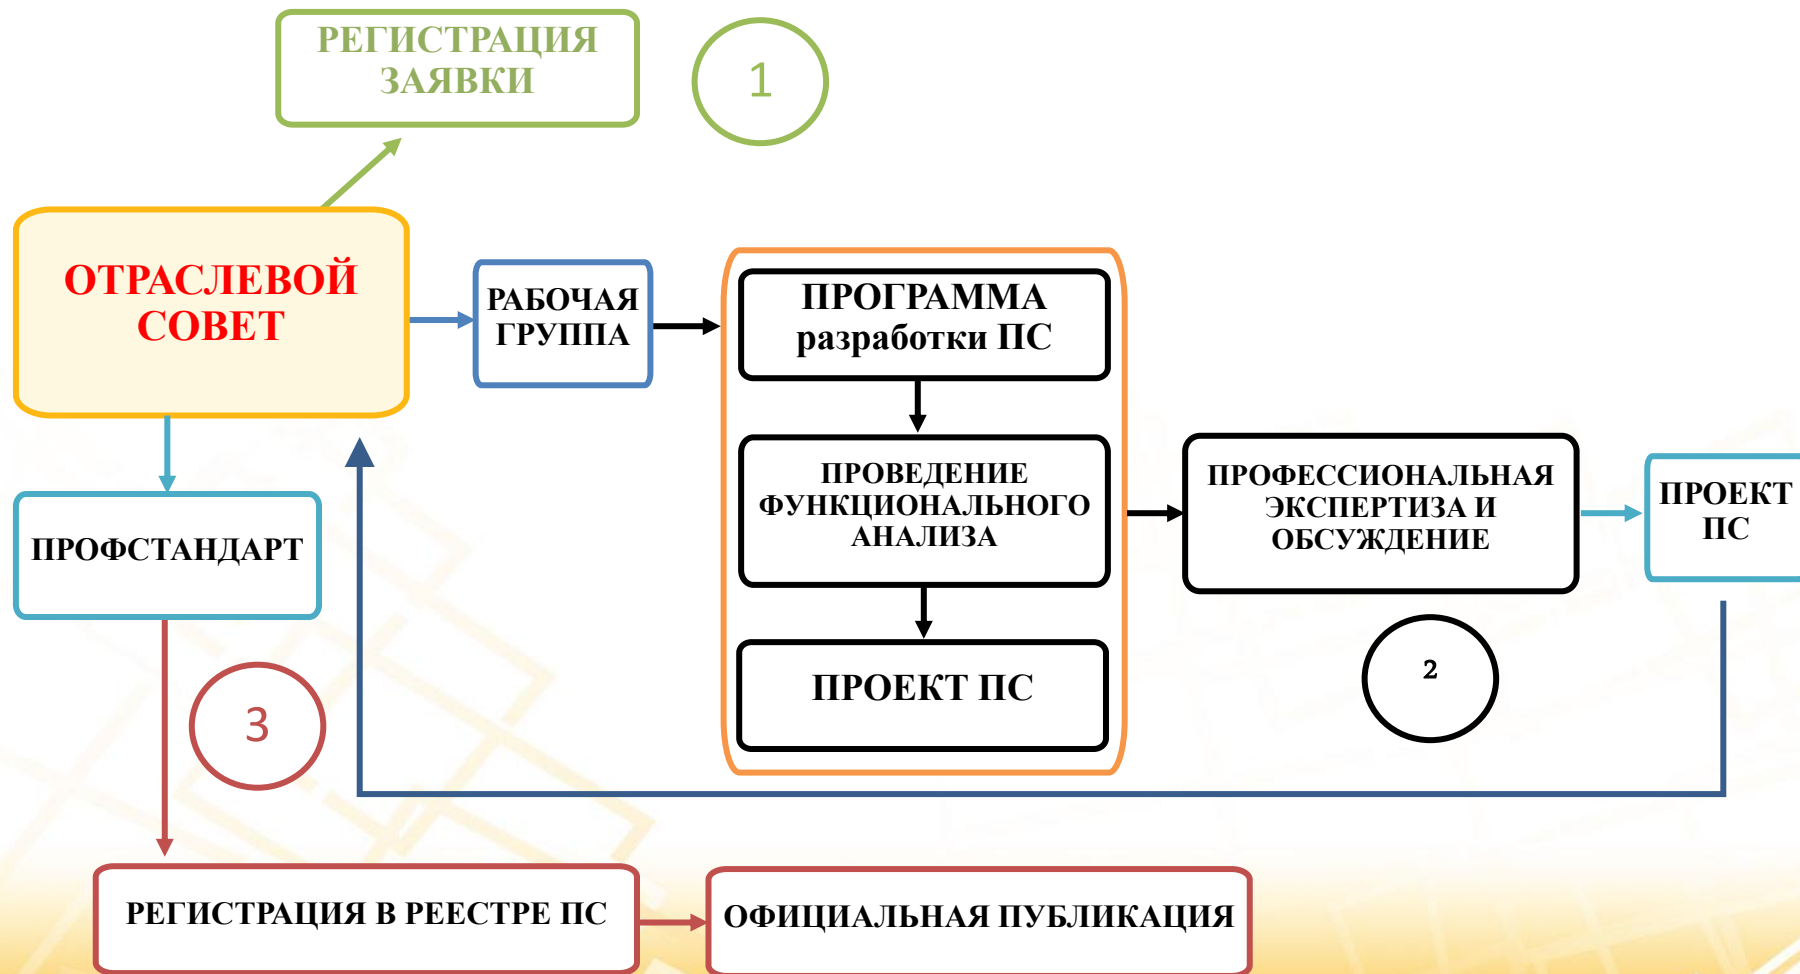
РЕГИСТРАЦИЯ ЗАЯВКИ

1

ОТРАСЛЕВОЙ СОВЕТ

РАБОЧАЯ ГРУППА

ПРОГРАММА разработки ПС

ПРОВЕДЕНИЕ ФУНКЦИОНАЛЬНОГО АНАЛИЗА

ПРОЕКТ ПС

ПРОФЕССИОНАЛЬНАЯ ЭКСПЕРТИЗА И ОБСУЖДЕНИЕ

ПРОЕКТ ПС

2

ПРОФСТАНДАРТ

3

РЕГИСТРАЦИЯ В РЕЕСТРЕ ПС

ОФИЦИАЛЬНАЯ ПУБЛИКАЦИЯ